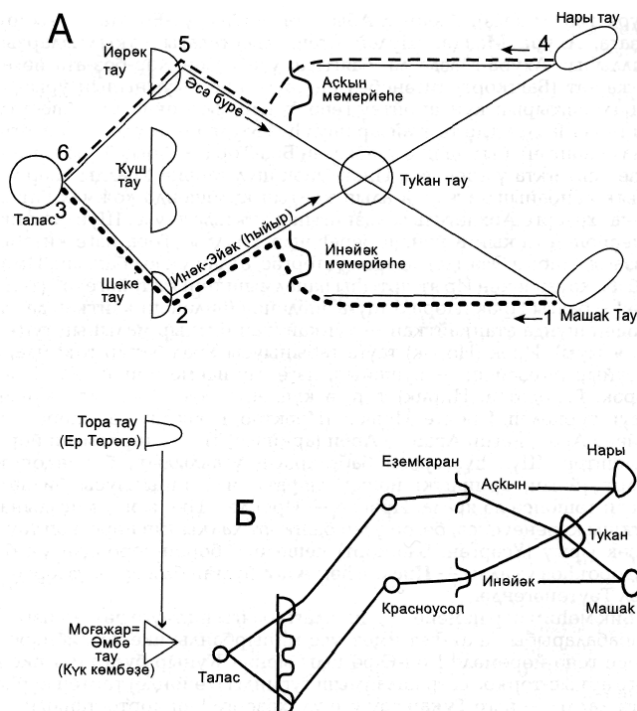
А

Нары тау

Йөрәк тау

5

4

Әсә бүре

Аҫҡын мәмерйәһе

6

Ҡуш тау

Тукан тау

Талас

3

Инәк-Эйәк (һыйыр)

Инәйәк мәмерйәһе

Шәке тау

2

1

Машаҡ Тау

Тора тау (Ер Терәге)

Ежемкаран

Нары

Аҫҡын

Б

Тукан

Инәйәк

Красноусол

Машак

Моғажар-Әмбә тау (Күк көмбәҙе)

Талас